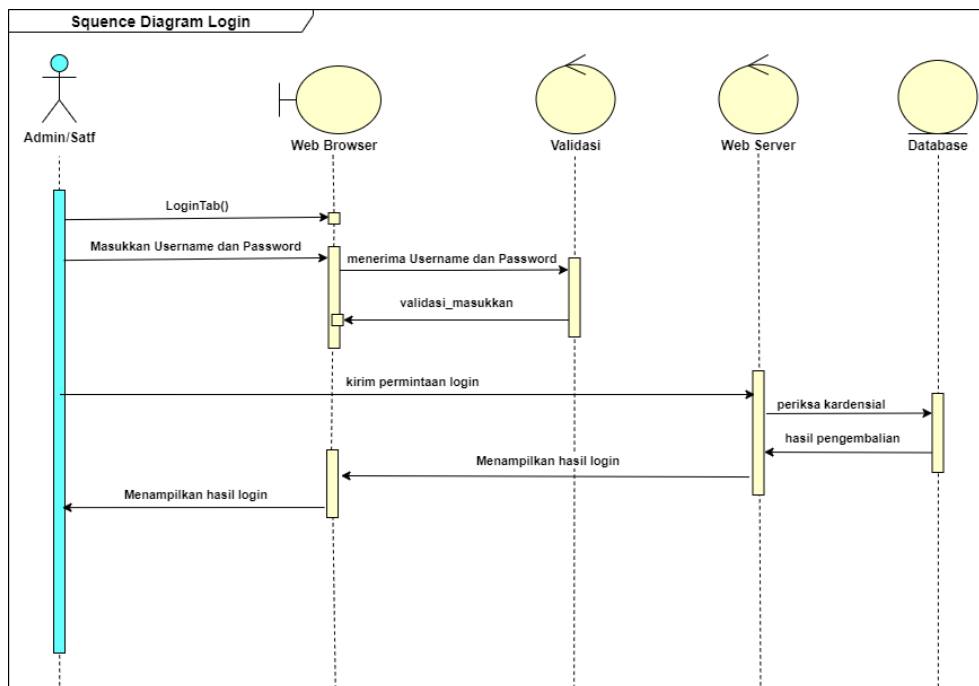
Squence Diagram Login

Admin/Satf

Web Browser

Validasi

Web Server

Database

LoginTab()

Masukkan Username dan Password

menerima Username dan Password

validasi_masukkan

kirim permintaan login

periksa kardensial

hasil pengembalian

Menampilkan hasil login

Menampilkan hasil login